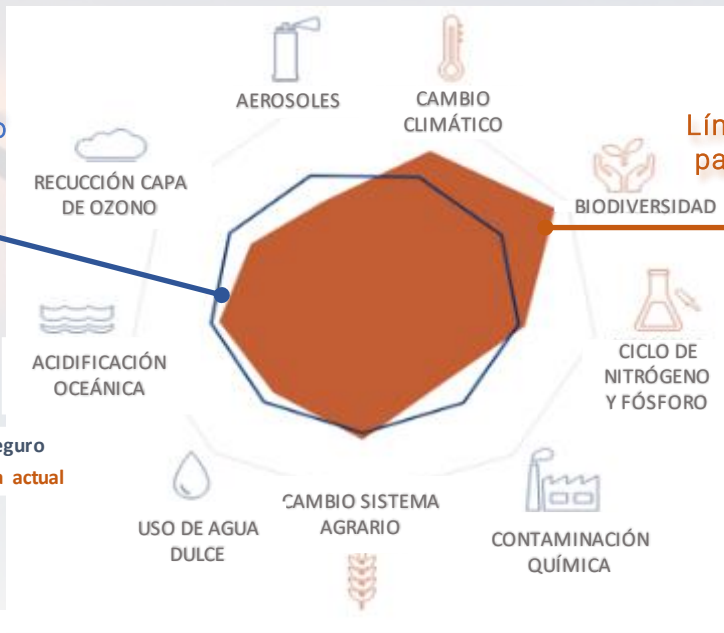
o

AEROSOLES

CAMBIO CLIMÁTICO

Lín pa

RECUCCIÓN CAPA DE OZONO

BIODIVERSIDAD

ACIDIFICACIÓN OCEÁNICA

CICLO DE NITRÓGENO Y FÓSFORO

eguro

n actual

USO DE AGUA DULCE

CAMBIO SISTEMA AGRARIO

CONTAMINACIÓN QUÍMICA